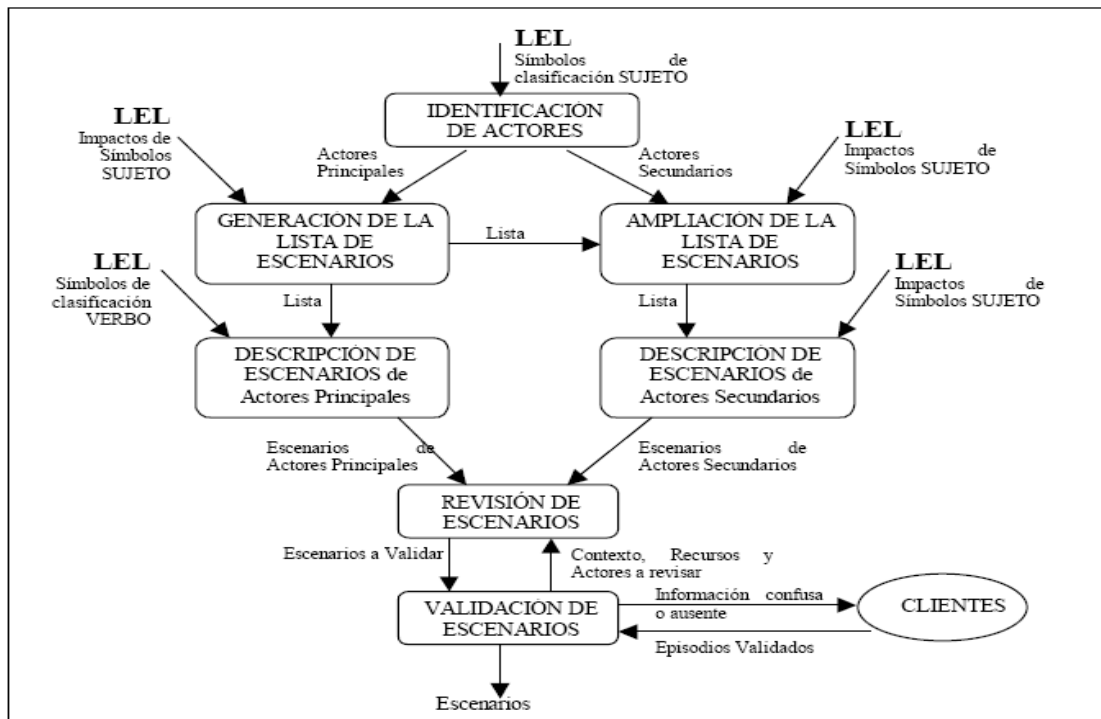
LEL
Símbolos de clasificación SUJETO

IDENTIFICACIÓN DE ACTORES

LEL
Impactos de Símbolos SUJETO

Actores Principales

Actores Secundarios

LEL
Impactos de Símbolos SUJETO

GENERACIÓN DE LA LISTA DE ESCENARIOS

Lista

AMPLIACIÓN DE LA LISTA DE ESCENARIOS

LEL
Símbolos de clasificación VERBO

Lista

Lista

LEL
Impactos de Símbolos SUJETO

DESCRIPCIÓN DE ESCENARIOS de Actores Principales

DESCRIPCIÓN DE ESCENARIOS de Actores Secundarios

Escenarios de Actores Principales

Escenarios de Actores Secundarios

REVISIÓN DE ESCENARIOS

Escenarios a Validar

Contexto, Recursos y Actores a revisar

VALIDACIÓN DE ESCENARIOS

Información confusa o ausente

CLIENTES

Episodios Validados

Escenarios